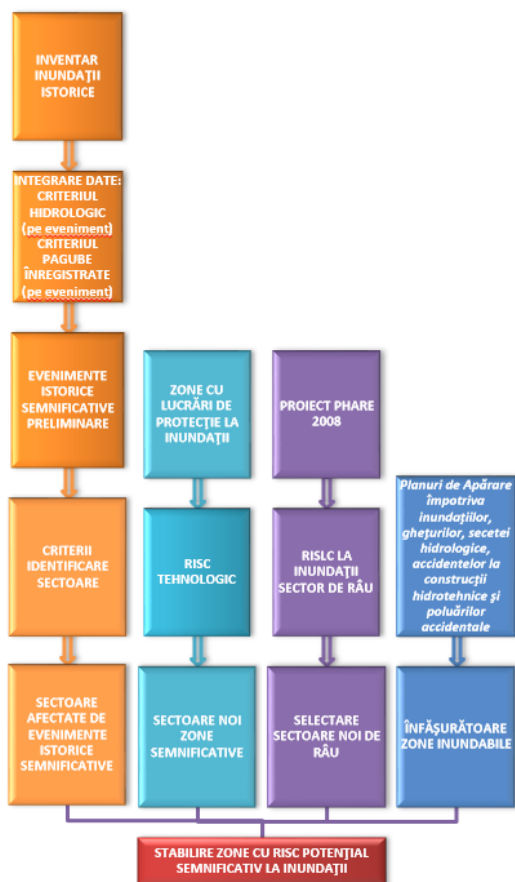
INVENTAR INUNDAŢII ISTORICE

INTEGRARE DATE: CRITERIUL HIDROLOGIC (pe eveniment) CRITERIUL PAGUBE ÎNREGISTRATE (pe eveniment)

EVENIMENTE ISTORICE SEMNIFICATIVE PRELIMINARE

CRITERII IDENTIFICARE SECTOARE

SECTOARE AFECTATE DE EVENIMENTE ISTORICE SEMNIFICATIVE

ZONE CU LUCRĂRI DE PROTECŢIE LA INUNDAŢII

RISC TEHNOLOGIC

SECTOARE NOI ZONE SEMNIFICATIVE

PROIECT PHARE 2008

RISLC LA INUNDAŢII SECTOR DE RÂU

SELECTARE SECTOARE NOI DE RÂU

Planuri de Apărare împotriva inundaţiilor, gheţurilor, secetei hidrologice, accidentelor la construcţii hidrotehnice şi poluărilor accidentale

ÎNFĂŞURĂTOARE ZONE INUNDABILE

STABILIRE ZONE CU RISC POTENŢIAL SEMNIFICATIV LA INUNDAŢII